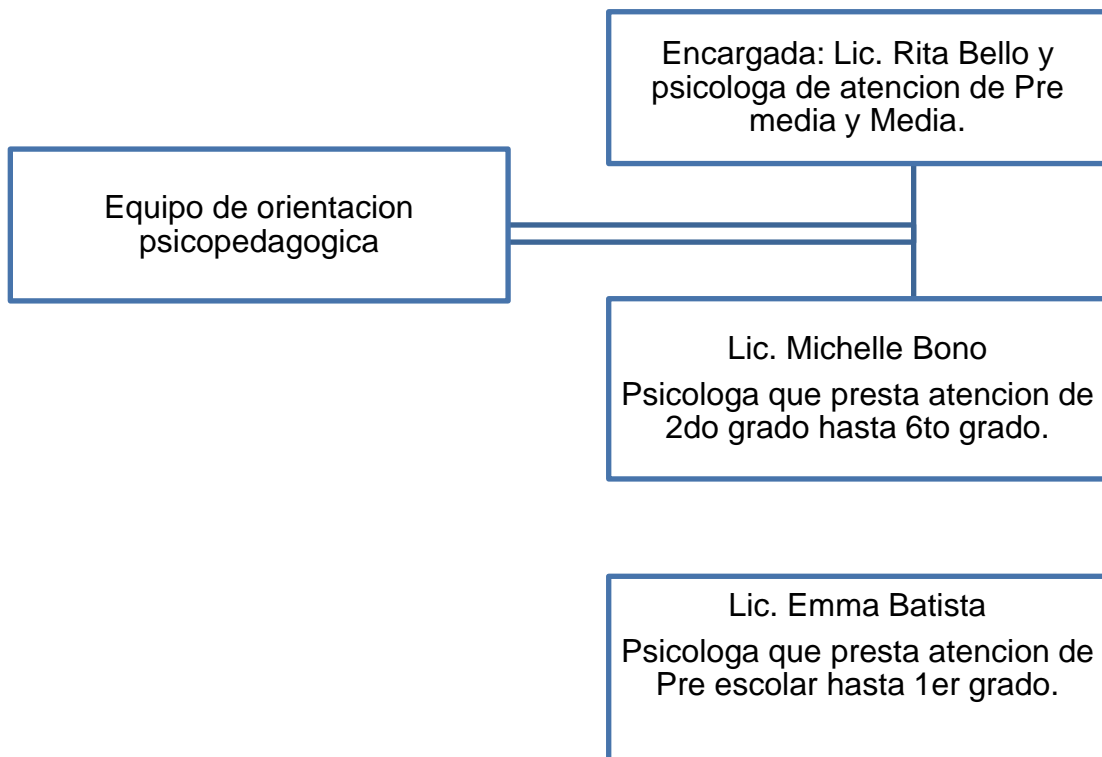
Equipo de orientacion psicopedagogica

Encargada: Lic. Rita Bello y psicologa de atencion de Pre media y Media.

Lic. Michelle Bono

Psicologa que presta atencion de 2do grado hasta 6to grado.

Lic. Emma Batista

Psicologa que presta atencion de Pre escolar hasta 1er grado.